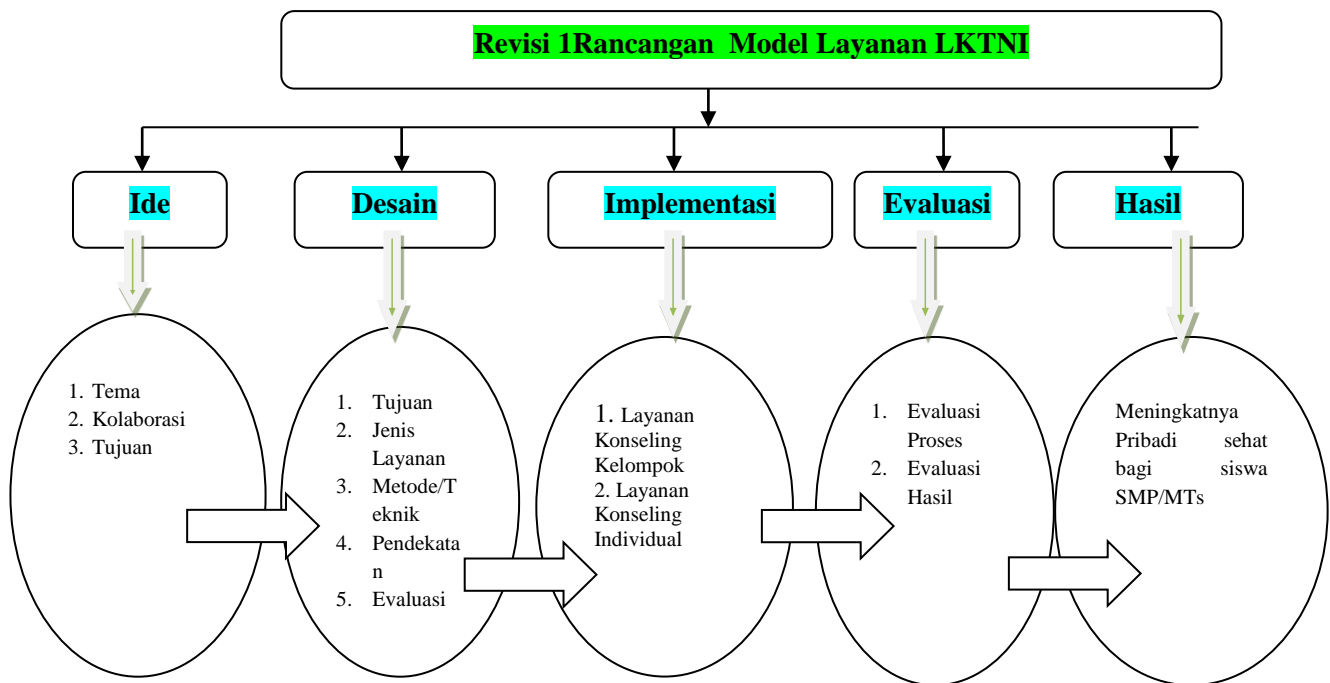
Revisi 1Rancangan Model Layanan LKTNI

Ide

Desain

Implementasi

Evaluasi

Hasil

1. Tema
2. Kolaborasi
3. Tujuan

1. Tujuan
2. Jenis Layanan
3. Metode/Teknik
4. Pendekatan
5. Evaluasi

1. Layanan Konseling Kelompok
2. Layanan Konseling Individual

1. Evaluasi Proses
2. Evaluasi Hasil

Meningkatnya Pribadi sehat bagi siswa SMP/MTs